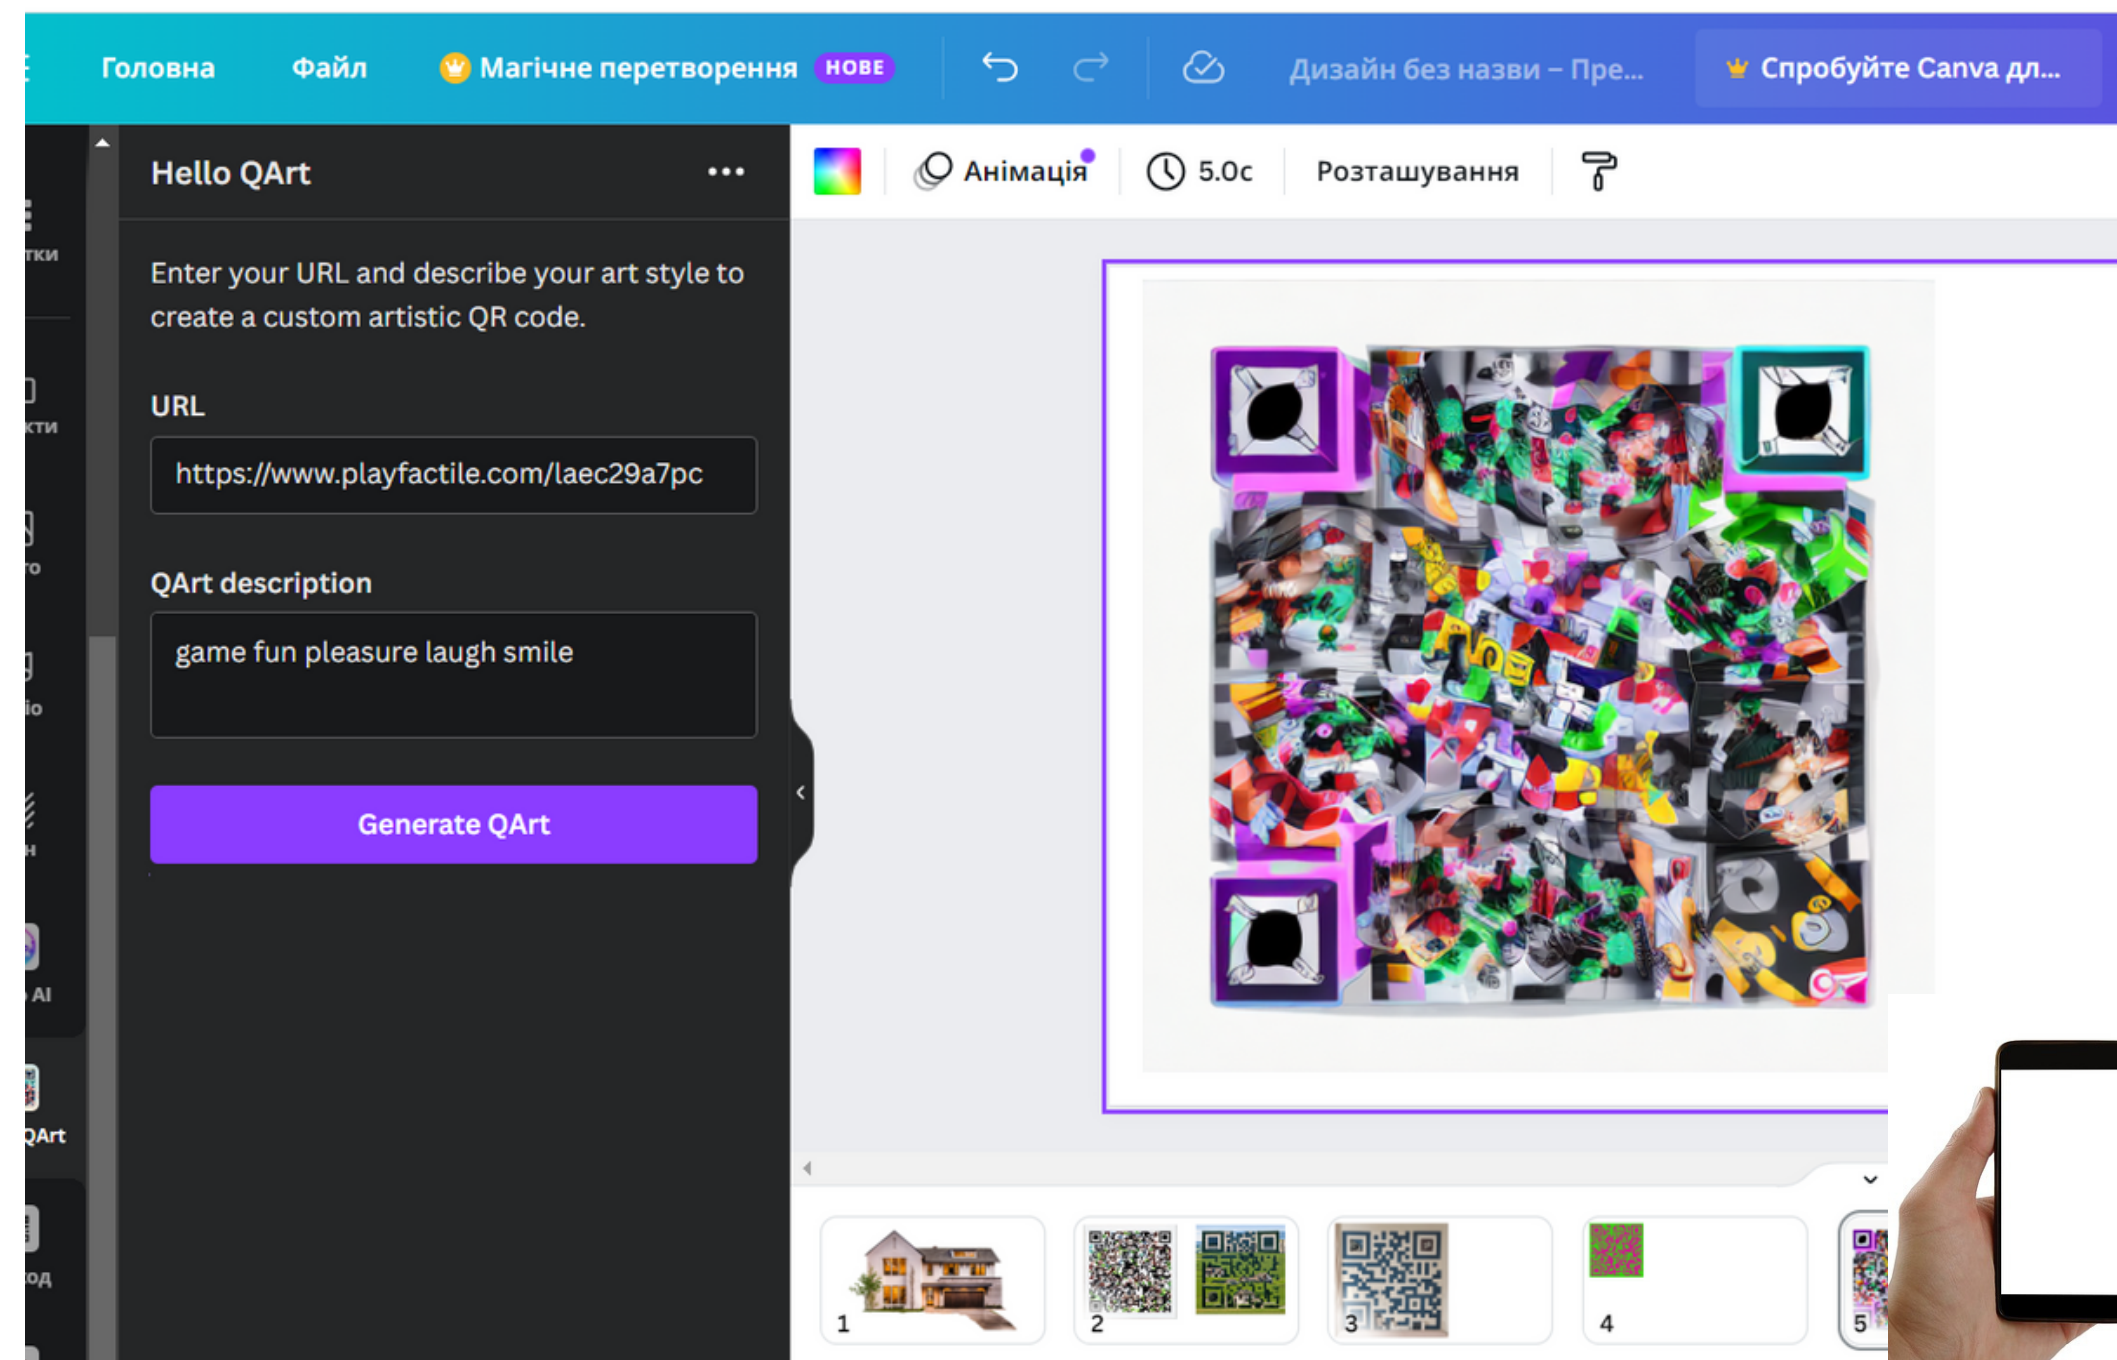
Головна Файл Магічне перетворення НОВЕ Дизайн без назви – Пре... Спробуйте Canva дл...

тки

кти

то

io

н

AI

QArt

од

Hello QArt •••

Enter your URL and describe your art style to create a custom artistic QR code.

URL

https://www.playfactile.com/laec29a7pc

QArt description

game fun pleasure laugh smile

Generate QArt

Анімація 5.0с Розташування

1 2 3 4 5